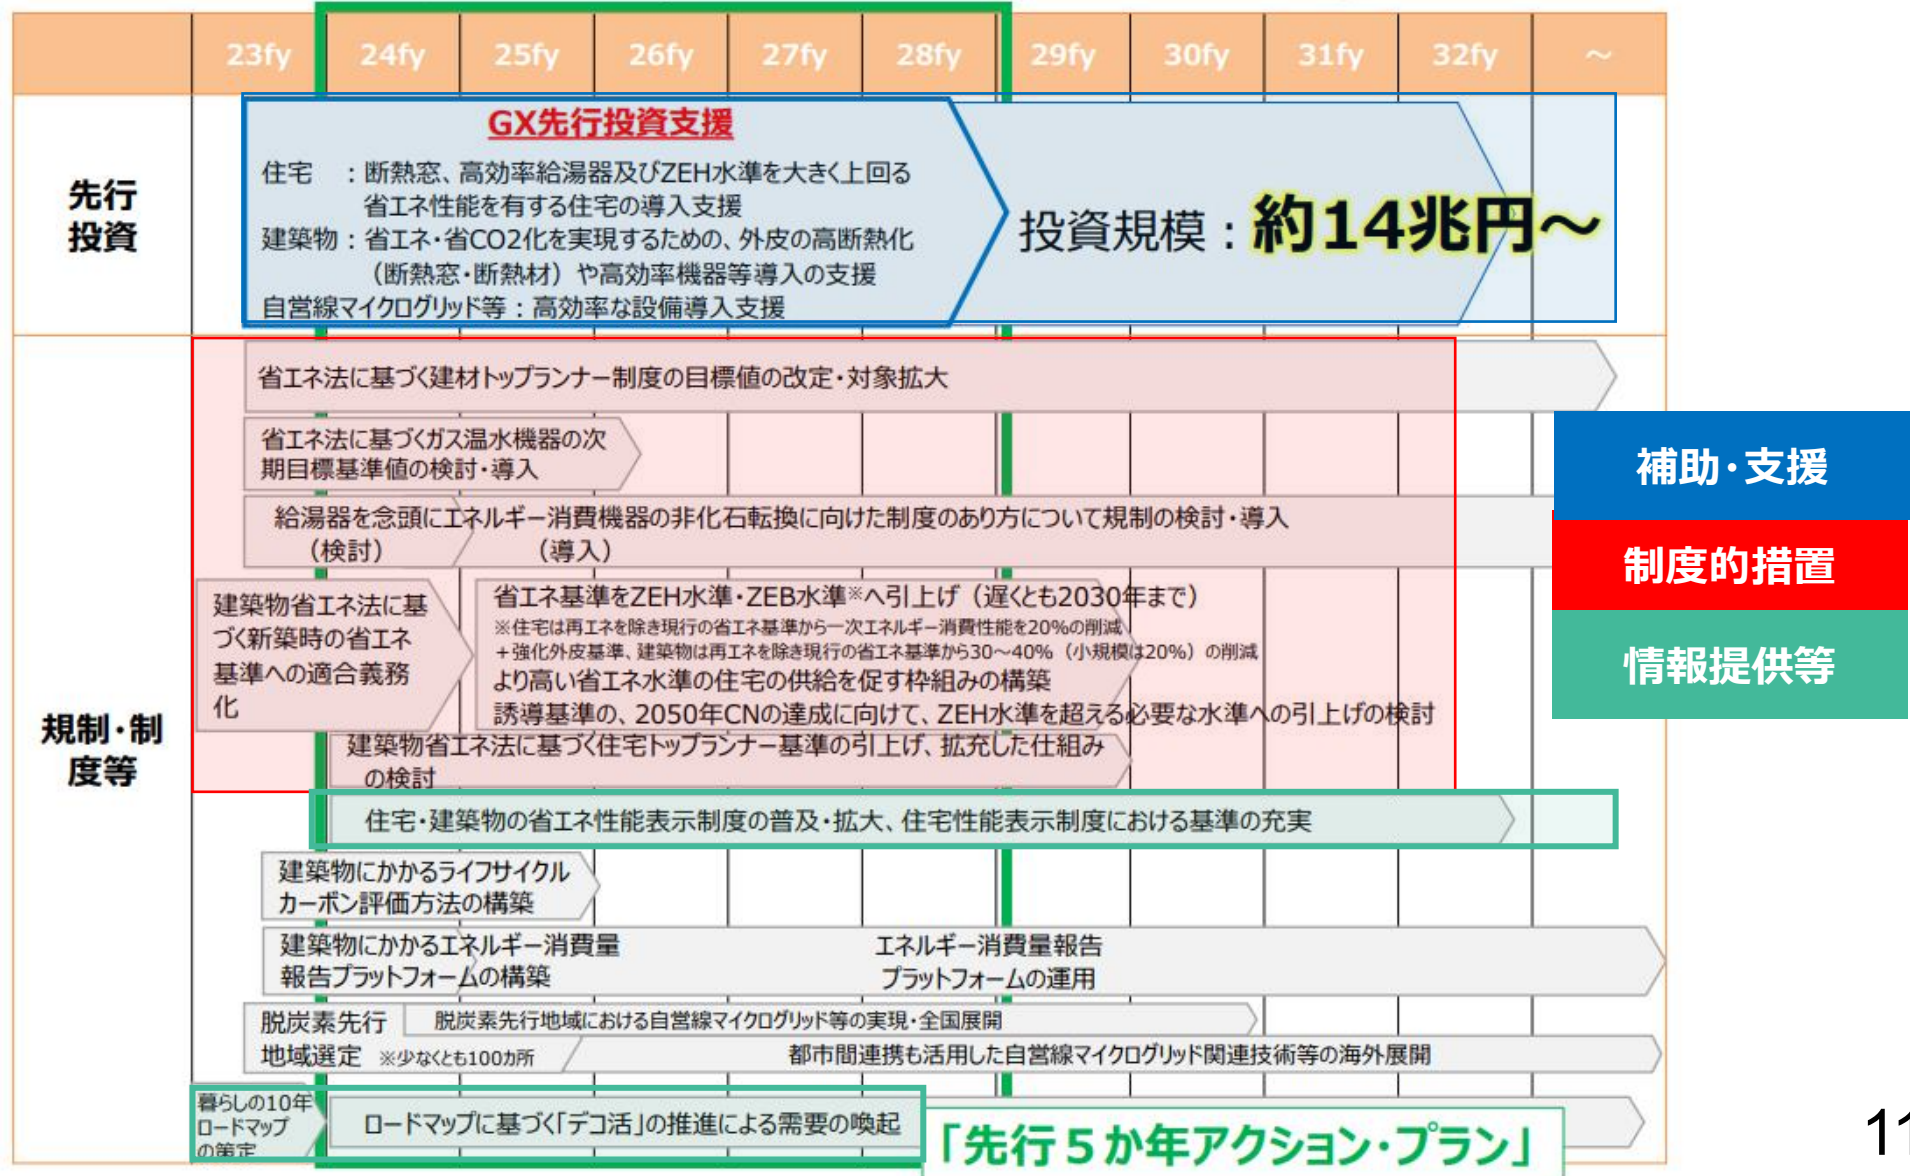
| | 23fy | 24fy | 25fy | 26fy | 27fy | 28fy | 29fy | 30fy | 31fy | 32fy | ～ |
|---|---|---|---|---|---|---|---|---|---|---|---|

先行投資

GX先行投資支援

住宅 ：断熱窓、高効率給湯器及びZEH水準を大きく上回る省エネ性能を有する住宅の導入支援
建築物：省エネ・省CO2化を実現するための、外皮の高断熱化（断熱窓・断熱材）や高効率機器等導入の支援
自営線マイクログリッド等：高効率な設備導入支援

投資規模：約14兆円～

規制・制度等

省エネ法に基づく建材トップランナー制度の目標値の改定・対象拡大

省エネ法に基づくガス温水機器の次期目標基準値の検討・導入

給湯器を念頭にエネルギー消費機器の非化石転換に向けた制度のあり方について規制の検討・導入
（検討） （導入）

建築物省エネ法に基づく新築時の省エネ基準への適合義務化

省エネ基準をZEH水準・ZEB水準※へ引上げ（遅くとも2030年まで）
※住宅は再エネを除き現行の省エネ基準から一次エネルギー消費性能を20%の削減＋強化外皮基準、建築物は再エネを除き現行の省エネ基準から30～40%（小規模は20%）の削減
より高い省エネ水準の住宅の供給を促す枠組みの構築
誘導基準の、2050年CNの達成に向けて、ZEH水準を超える必要な水準への引上げの検討
建築物省エネ法に基づく住宅トップランナー基準の引上げ、拡充した仕組みの検討

住宅・建築物の省エネ性能表示制度の普及・拡大、住宅性能表示制度における基準の充実

建築物にかかるライフサイクルカーボン評価方法の構築

建築物にかかるエネルギー消費量報告プラットフォームの構築

エネルギー消費量報告プラットフォームの運用

脱炭素先行地域選定 ※少なくとも100カ所

脱炭素先行地域における自営線マイクログリッド等の実現・全国展開

都市間連携も活用した自営線マイクログリッド関連技術等の海外展開

暮らしの10年ロードマップの策定

ロードマップに基づく「デコ活」の推進による需要の喚起

「先行５か年アクション・プラン」

補助・支援
制度的措置
情報提供等

11